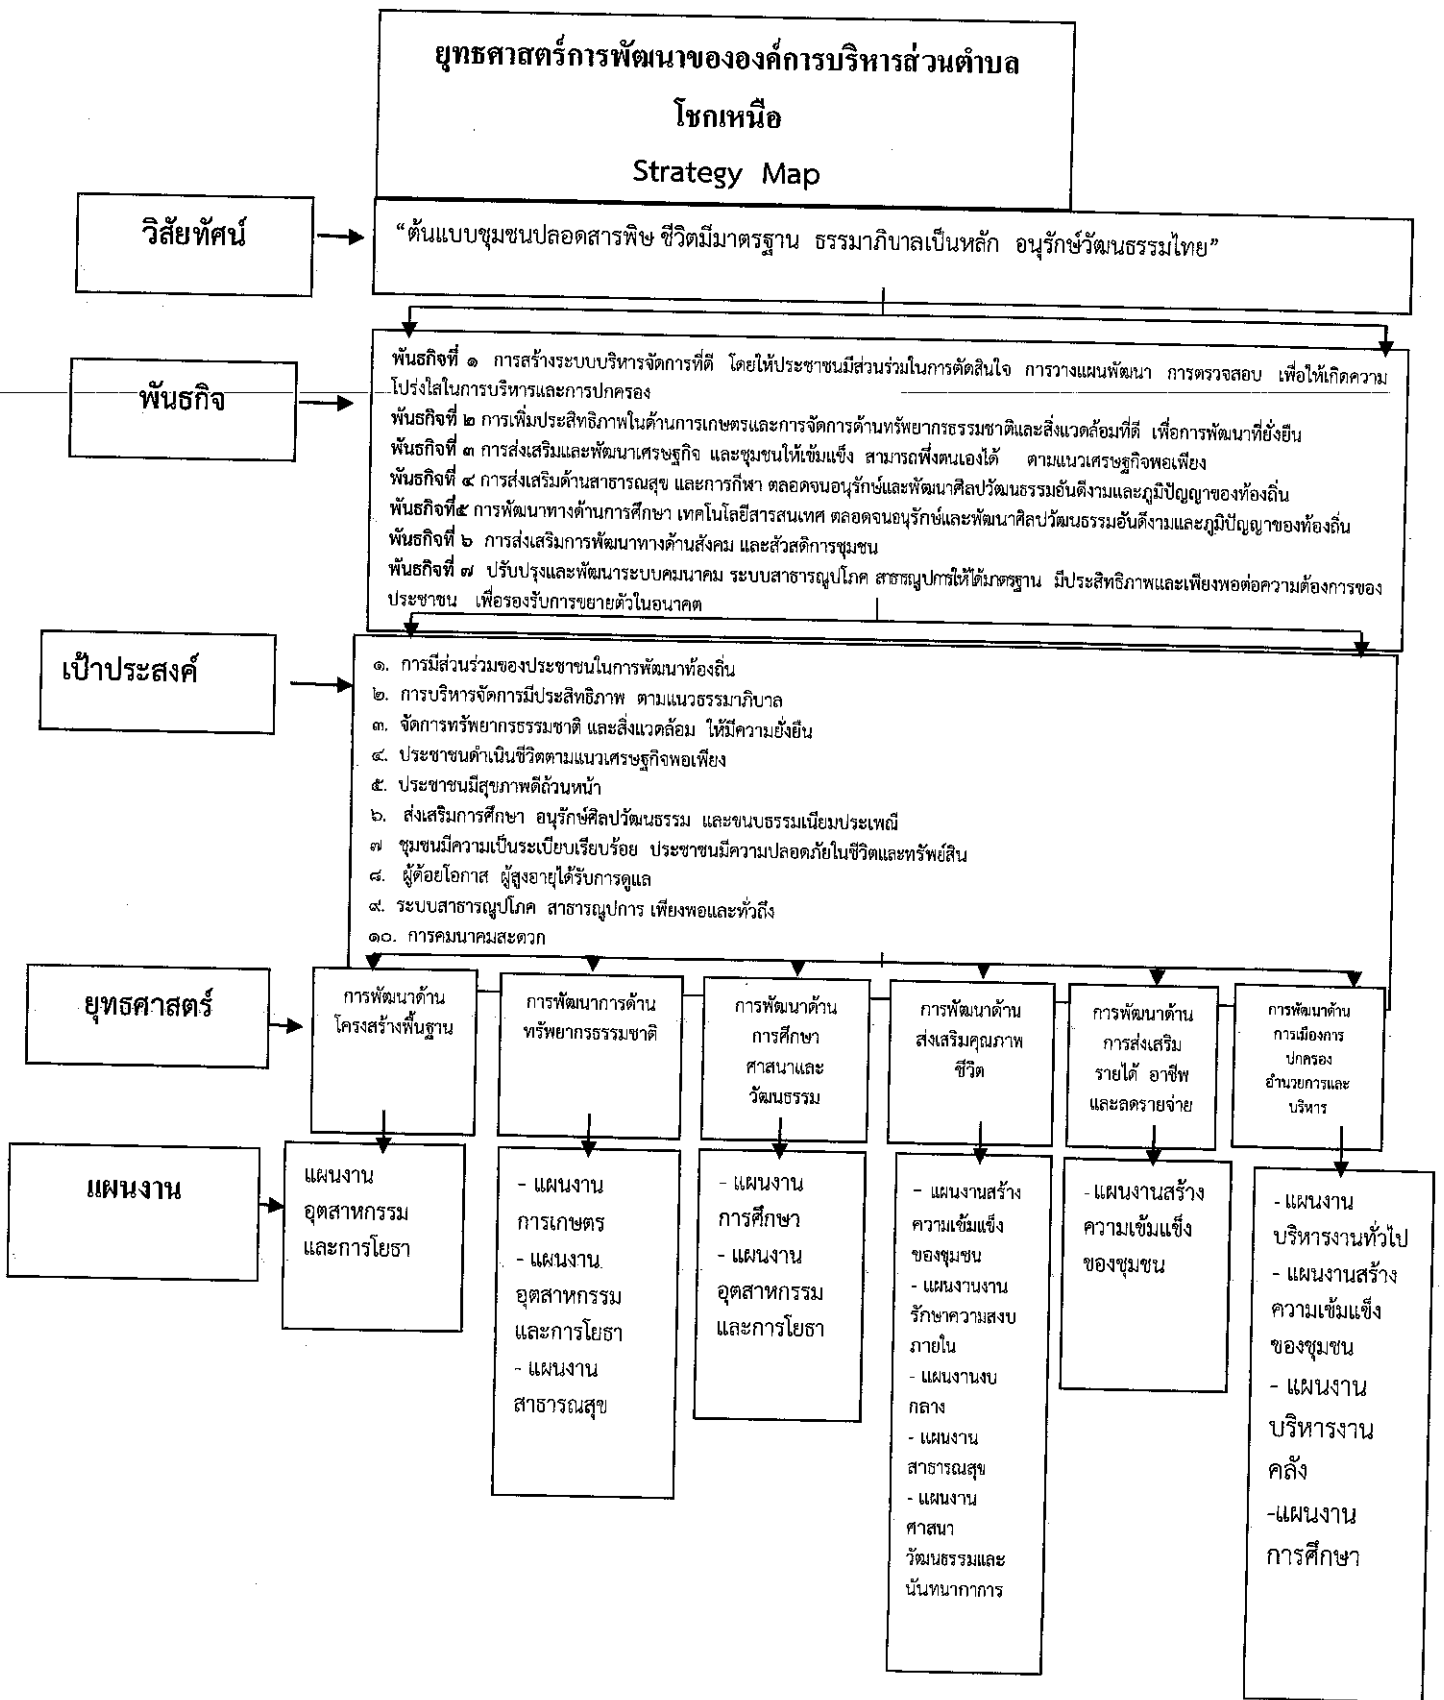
ยุทธศาสตร์การพัฒนาขององค์การบริหารส่วนตำบลโชกเหนือ

Strategy Map

วิสัยทัศน์

"ต้นแบบชุมชนปลอดสารพิษ ชีวิตมีมาตรฐาน ธรรมาภิบาลเป็นหลัก อนุรักษ์วัฒนธรรมไทย"

พันธกิจ

พันธกิจที่ ๑ การสร้างระบบบริหารจัดการที่ดี โดยให้ประชาชนมีส่วนร่วมในการตัดสินใจ การวางแผนพัฒนา การตรวจสอบ เพื่อให้เกิดความโปร่งใสในการบริหารและการปกครอง
พันธกิจที่ ๒ การเพิ่มประสิทธิภาพในด้านการเกษตรและการจัดการด้านทรัพยากรธรรมชาติและสิ่งแวดล้อมที่ดี เพื่อการพัฒนาที่ยั่งยืน
พันธกิจที่ ๓ การส่งเสริมและพัฒนาเศรษฐกิจ และชุมชนให้เข้มแข็ง สามารถพึ่งตนเองได้ ตามแนวเศรษฐกิจพอเพียง
พันธกิจที่ ๔ การส่งเสริมด้านสาธารณสุข และการกีฬา ตลอดจนอนุรักษ์และพัฒนาศิลปวัฒนธรรมอันดีงามและภูมิปัญญาของท้องถิ่น
พันธกิจที่๕ การพัฒนาทางด้านการศึกษา เทคโนโลยีสารสนเทศ ตลอดจนอนุรักษ์และพัฒนาศิลปวัฒนธรรมอันดีงามและภูมิปัญญาของท้องถิ่น
พันธกิจที่ ๖ การส่งเสริมการพัฒนาทางด้านสังคม และสวัสดิการชุมชน
พันธกิจที่ ๗ ปรับปรุงและพัฒนาระบบคมนาคม ระบบสาธารณูปโภค สาธารณูปการให้ได้มาตรฐาน มีประสิทธิภาพและเพียงพอต่อความต้องการของประชาชน เพื่อรองรับการขยายตัวในอนาคต

เป้าประสงค์

๑. การมีส่วนร่วมของประชาชนในการพัฒนาท้องถิ่น
๒. การบริหารจัดการมีประสิทธิภาพ ตามแนวธรรมาภิบาล
๓. จัดการทรัพยากรธรรมชาติ และสิ่งแวดล้อม ให้มีความยั่งยืน
๔. ประชาชนดำเนินชีวิตตามแนวเศรษฐกิจพอเพียง
๕. ประชาชนมีสุขภาพดีถ้วนหน้า
๖. ส่งเสริมการศึกษา อนุรักษ์ศิลปวัฒนธรรม และขนบธรรมเนียมประเพณี
๗ ชุมชนมีความเป็นระเบียบเรียบร้อย ประชาชนมีความปลอดภัยในชีวิตและทรัพย์สิน
๘. ผู้ด้อยโอกาส ผู้สูงอายุได้รับการดูแล
๙. ระบบสาธารณูปโภค สาธารณูปการ เพียงพอและทั่วถึง
๑๐. การคมนาคมสะดวก

ยุทธศาสตร์

การพัฒนาด้านโครงสร้างพื้นฐาน

การพัฒนาการด้านทรัพยากรธรรมชาติ

การพัฒนาด้านการศึกษาศาสนาและวัฒนธรรม

การพัฒนาด้านส่งเสริมคุณภาพชีวิต

การพัฒนาด้านการส่งเสริมรายได้ อาชีพและลดรายจ่าย

การพัฒนาด้านการเมืองการปกครอง อำนวยการและบริหาร

แผนงาน

แผนงานอุตสาหกรรมและการโยธา

- แผนงานการเกษตร
- แผนงานอุตสาหกรรมและการโยธา
- แผนงานสาธารณสุข

- แผนงานการศึกษา
- แผนงานอุตสาหกรรมและการโยธา

- แผนงานสร้างความเข้มแข็งของชุมชน
- แผนงานงานรักษาความสงบภายใน
- แผนงานงบกลาง
- แผนงานสาธารณสุข
- แผนงานศาสนาวัฒนธรรมและนันทนาการ

-แผนงานสร้างความเข้มแข็งของชุมชน

- แผนงานบริหารงานทั่วไป
- แผนงานสร้างความเข้มแข็งของชุมชน
- แผนงานบริหารงานคลัง
-แผนงานการศึกษา